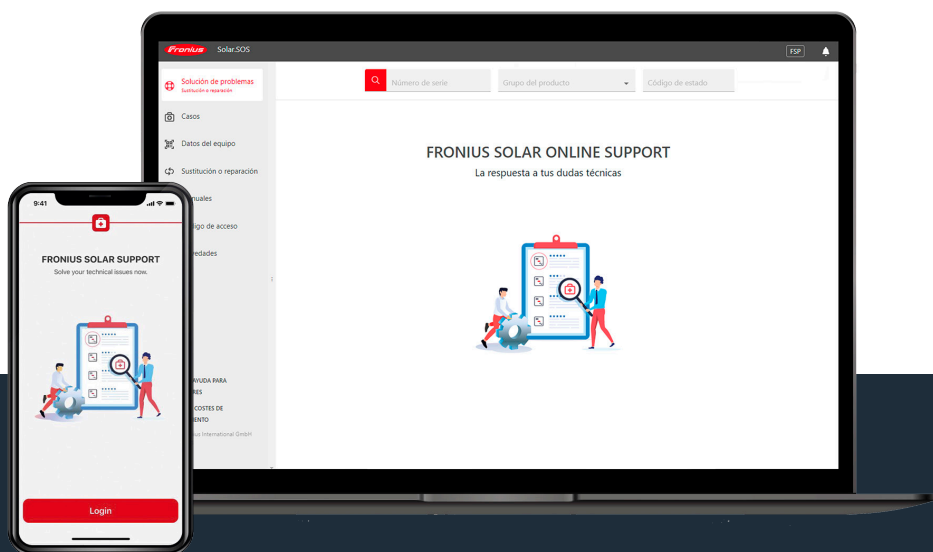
Fronius Solar.SOS

FSP

Solución de problemas
Sustitución o reparación

Casos

Datos del equipo

Sustitución o reparación

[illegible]uales

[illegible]igo de acceso

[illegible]edades

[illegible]AYUDA PARA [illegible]RES

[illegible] COSTES DE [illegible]ENTO

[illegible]us International GmbH

Número de serie

Grupo del producto

Código de estado

FRONIUS SOLAR ONLINE SUPPORT

La respuesta a tus dudas técnicas

9:41

FRONIUS SOLAR SUPPORT

Solve your technical issues now.

Login